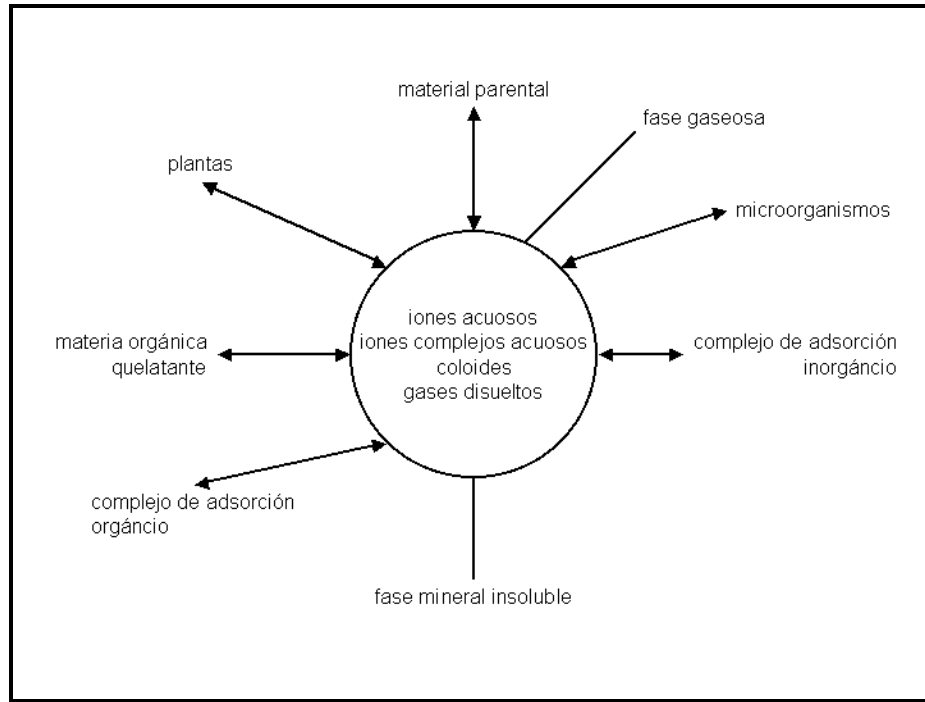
material parental

fase gaseosa

plantas

microorganismos

iones acuosos
iones complejos acuosos
coloides
gases disueltos

materia orgánica quelatante

complejo de adsorción inorgáncio

complejo de adsorción orgáncio

fase mineral insoluble